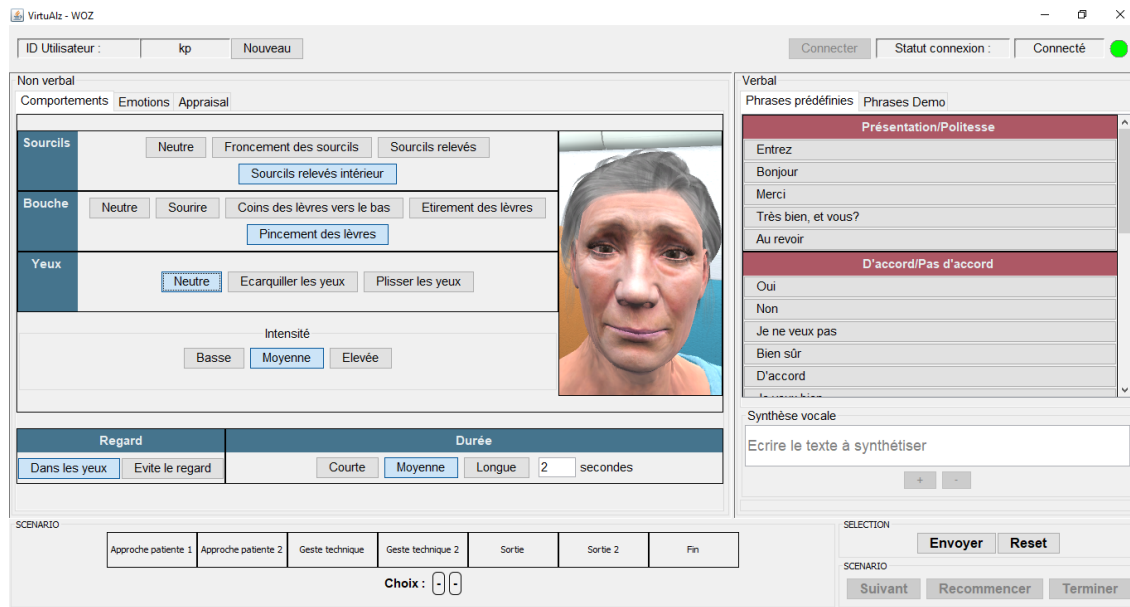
VirtuAlz - WOZ

ID Utilisateur : kp Nouveau

Connecter Statut connexion : Connecté

Non verbal
Comportements Emotions Appraisal

Sourcils
Neutre Froncement des sourcils Sourcils relevés
Sourcils relevés intérieur

Bouche
Neutre Sourire Coins des lèvres vers le bas Etirement des lèvres
Pincement des lèvres

Yeux
Neutre Ecarquiller les yeux Plisser les yeux

Intensité
Basse Moyenne Elevée

Regard
Dans les yeux Evite le regard

Durée
Courte Moyenne Longue 2 secondes

Verbal
Phrases prédéfinies Phrases Demo

Présentation/Politesse
Entrez
Bonjour
Merci
Très bien, et vous?
Au revoir

D'accord/Pas d'accord
Oui
Non
Je ne veux pas
Bien sûr
D'accord
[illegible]

Synthèse vocale
Ecrire le texte à synthétiser
+ -

SCENARIO
Approche patiente 1 Approche patiente 2 Geste technique Geste technique 2 Sortie Sortie 2 Fin
Choix : - -

SELECTION
Envoyer Reset

SCENARIO
Suivant Recommencer Terminer